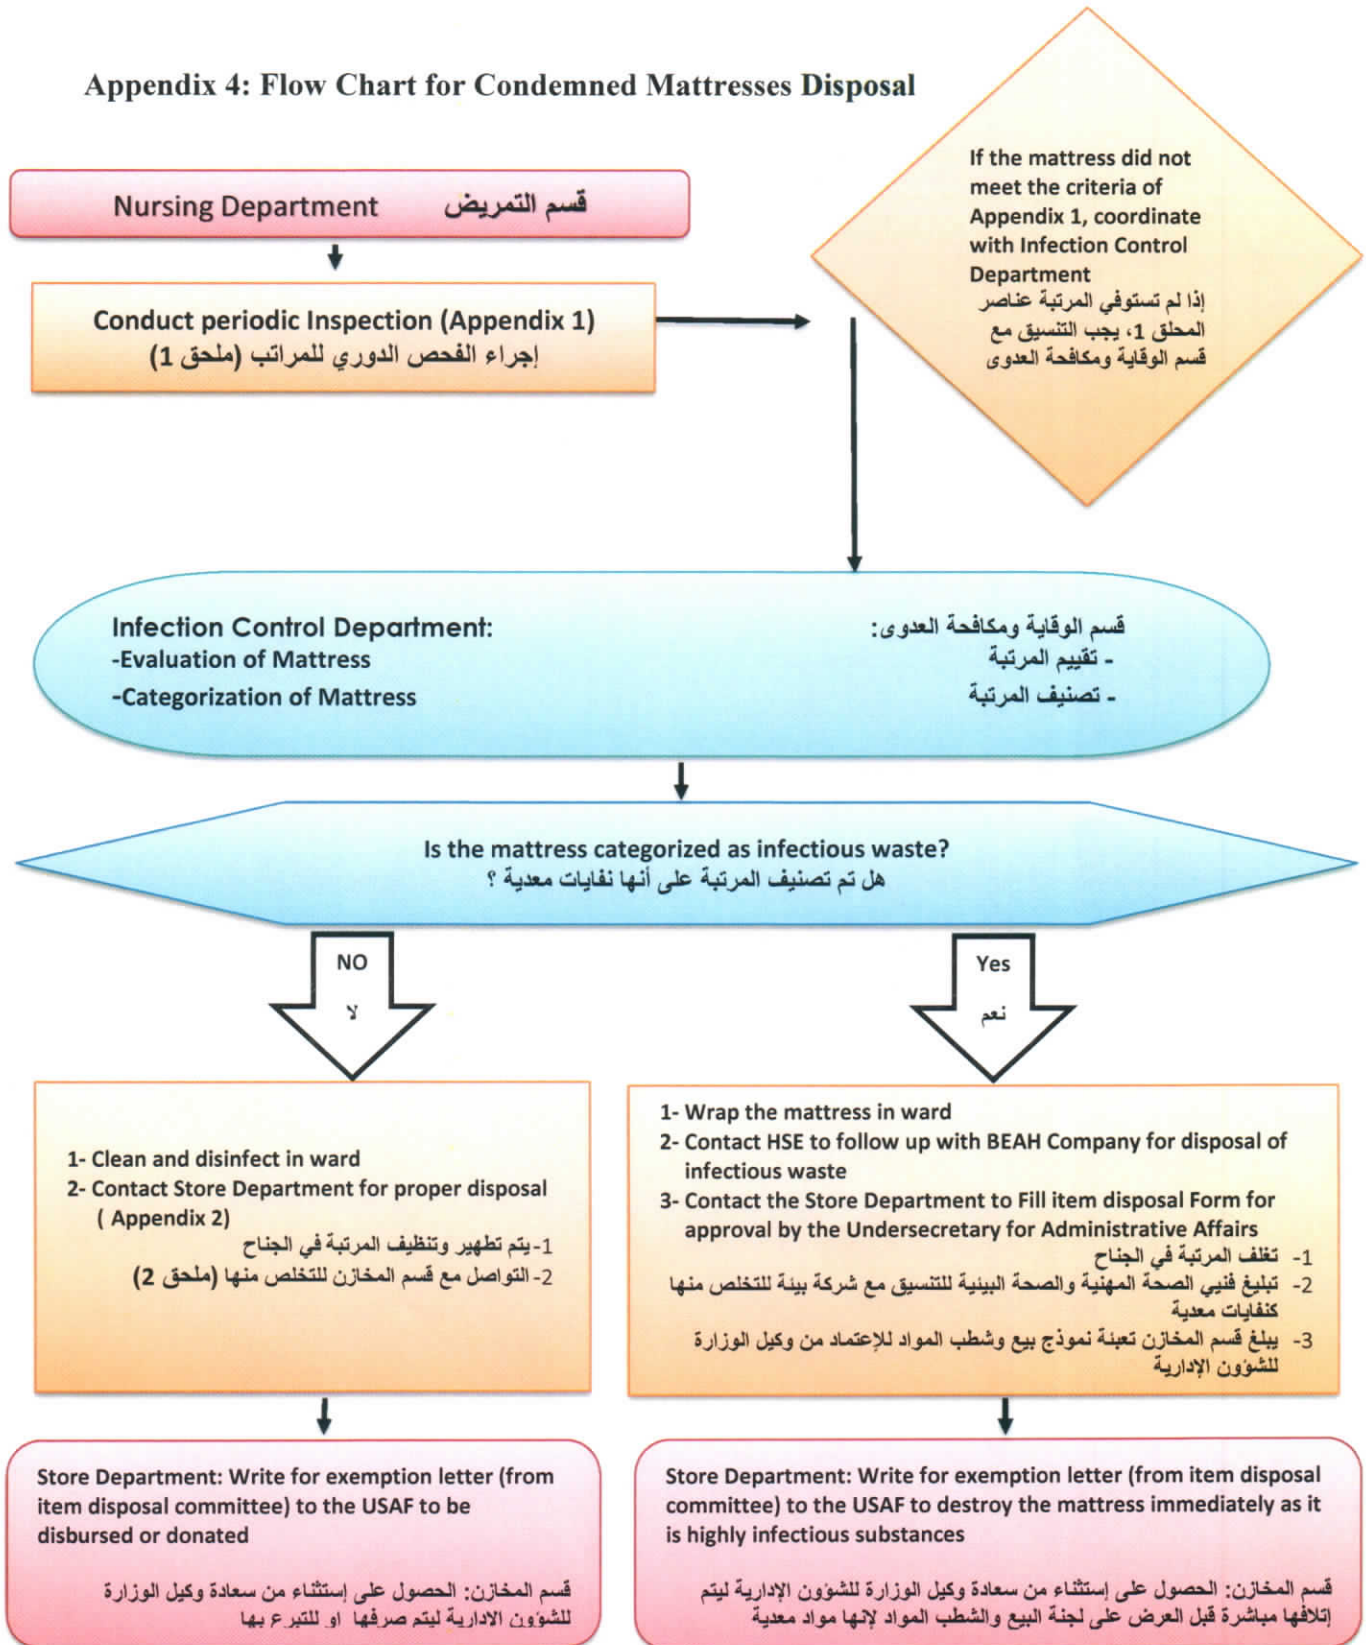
Appendix 4: Flow Chart for Condemned Mattresses Disposal

Nursing Department قسم التمريض

Conduct periodic Inspection (Appendix 1)
إجراء الفحص الدوري للمراتب (ملحق 1)

If the mattress did not meet the criteria of Appendix 1, coordinate with Infection Control Department
إذا لم تستوفي المرتبة عناصر المحلق 1، يجب التنسيق مع قسم الوقاية ومكافحة العدوى

Infection Control Department:
-Evaluation of Mattress
-Categorization of Mattress

قسم الوقاية ومكافحة العدوى:
- تقييم المرتبة
- تصنيف المرتبة

Is the mattress categorized as infectious waste?
هل تم تصنيف المرتبة على أنها نفايات معدية ؟

NO
لا

Yes
نعم

1- Clean and disinfect in ward
2- Contact Store Department for proper disposal ( Appendix 2)
1- يتم تطهير وتنظيف المرتبة في الجناح
2- التواصل مع قسم المخازن للتخلص منها (ملحق 2)

1- Wrap the mattress in ward
2- Contact HSE to follow up with BEAH Company for disposal of infectious waste
3- Contact the Store Department to Fill item disposal Form for approval by the Undersecretary for Administrative Affairs
1- تغلف المرتبة في الجناح
2- تبليغ فنيي الصحة المهنية والصحة البيئية للتنسيق مع شركة بيئة للتخلص منها كنفايات معدية
3- يبلغ قسم المخازن تعبئة نموذج بيع وشطب المواد للإعتماد من وكيل الوزارة للشؤون الإدارية

Store Department: Write for exemption letter (from item disposal committee) to the USAF to be disbursed or donated

قسم المخازن: الحصول على إستثناء من سعادة وكيل الوزارة للشؤون الادارية ليتم صرفها او للتبرع بها

Store Department: Write for exemption letter (from item disposal committee) to the USAF to destroy the mattress immediately as it is highly infectious substances

قسم المخازن: الحصول على إستثناء من سعادة وكيل الوزارة للشؤون الإدارية ليتم إتلافها مباشرة قبل العرض على لجنة البيع والشطب المواد لإنها مواد معدية